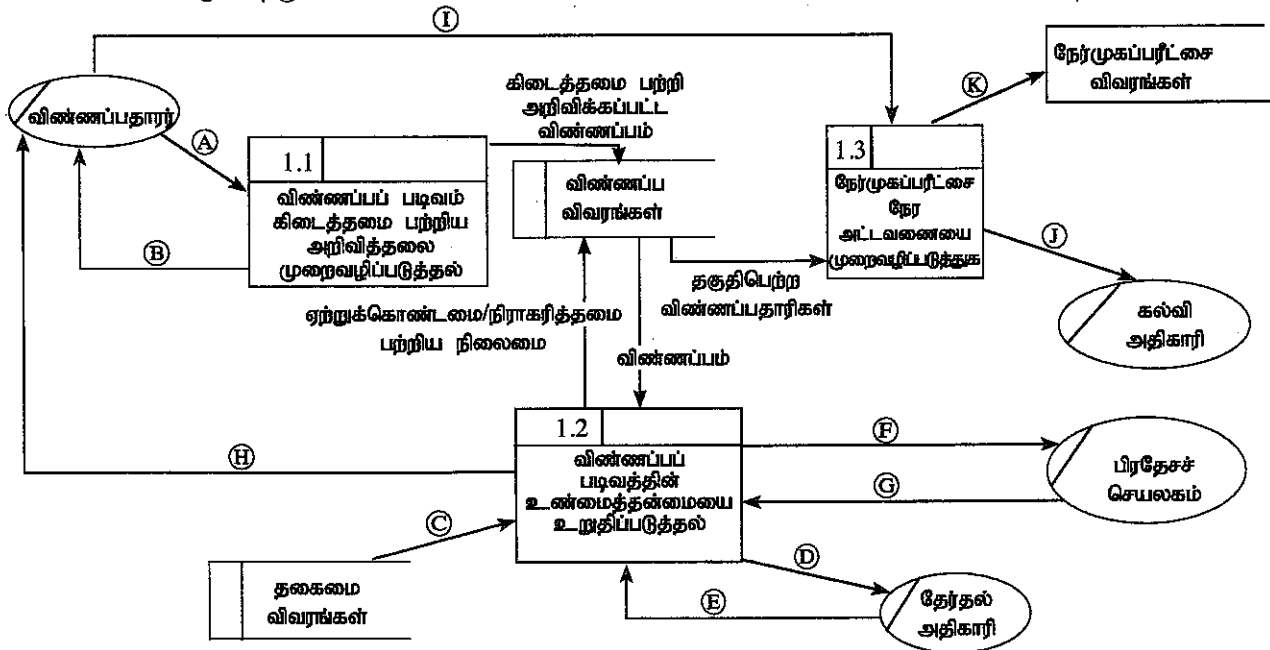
Ⓘ

நேர்முகப்பரீட்சை விவரங்கள்

விண்ணப்பதாரர்

Ⓐ

1.1

விண்ணப்பப் படிவம் கிடைத்தமை பற்றிய அறிவித்தலை முறைவழிப்படுத்தல்

Ⓑ

கிடைத்தமை பற்றி அறிவிக்கப்பட்ட விண்ணப்பம்

விண்ணப்ப விவரங்கள்

Ⓚ

1.3

நேர்முகப்பரீட்சை நேர அட்டவணையை முறைவழிப்படுத்துக

Ⓙ

கல்வி அதிகாரி

தகுதிபெற்ற விண்ணப்பதாரிகள்

ஏற்றுக்கொண்டமை/நிராகரித்தமை பற்றிய நிலைமை

விண்ணப்பம்

1.2

விண்ணப்பப் படிவத்தின் உண்மைத்தன்மையை உறுதிப்படுத்தல்

Ⓗ

Ⓕ

Ⓖ

பிரதேசச் செயலகம்

Ⓒ

தகைமை விவரங்கள்

Ⓓ

Ⓔ

தேர்தல் அதிகாரி